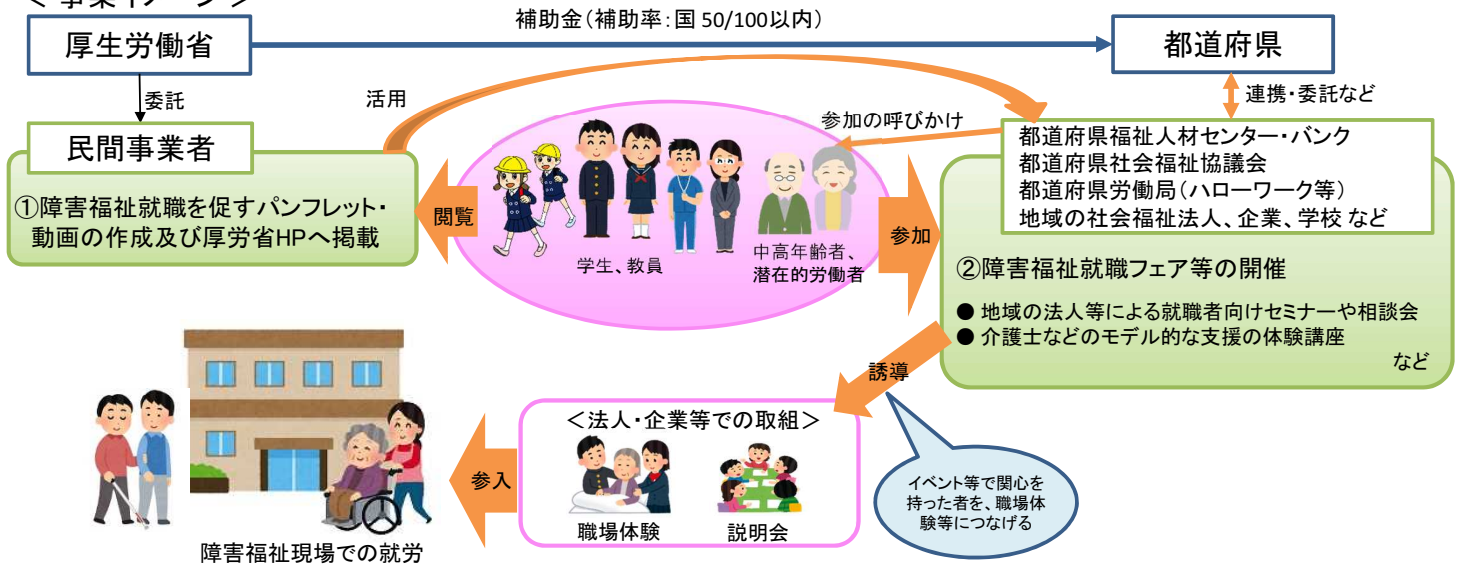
＜事業イメージ＞

補助金（補助率：国 50/100以内）

厚生労働省

都道府県

委託

活用

連携・委託など

民間事業者

参加の呼びかけ

都道府県福祉人材センター・バンク
都道府県社会福祉協議会
都道府県労働局（ハローワーク等）
地域の社会福祉法人、企業、学校 など

①障害福祉就職を促すパンフレット・動画の作成及び厚労省HPへ掲載

閲覧

学生、教員

中高年齢者、潜在的労働者

参加

②障害福祉就職フェア等の開催

● 地域の法人等による就職者向けセミナーや相談会
● 介護士などのモデル的な支援の体験講座
など

誘導

＜法人・企業等での取組＞

職場体験

説明会

参入

イベント等で関心を持った者を、職場体験等につなげる

障害福祉現場での就労